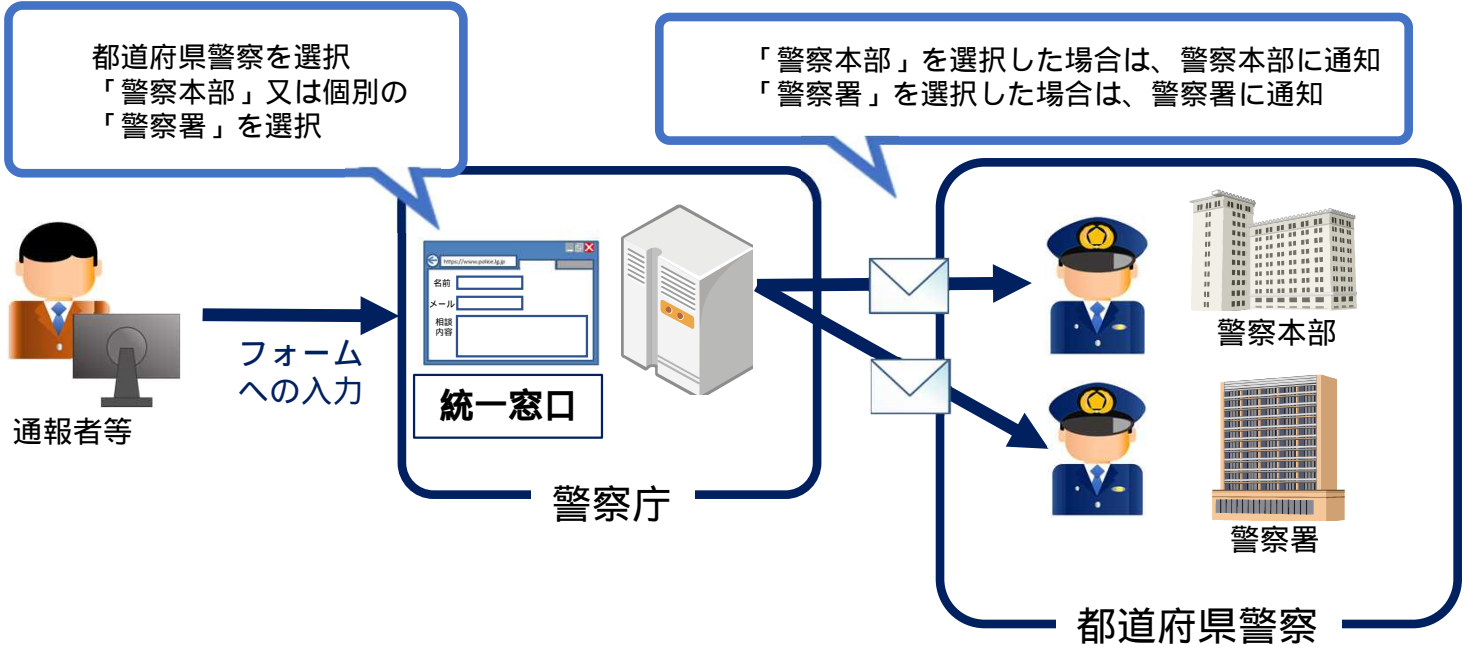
都道府県警察を選択
「警察本部」又は個別の
「警察署」を選択

「警察本部」を選択した場合は、警察本部に通知
「警察署」を選択した場合は、警察署に通知

通報者等

フォーム
への入力

https://www.police.lg.jp

名前

メール

相談
内容

統一窓口

警察庁

警察本部

警察署

都道府県警察